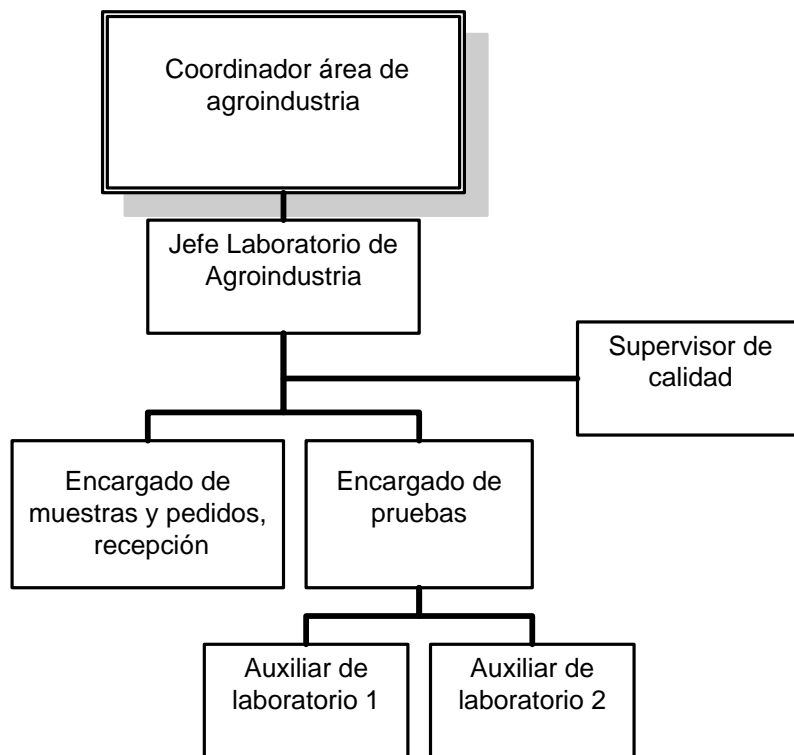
Coordinador área de agroindustria

Jefe Laboratorio de Agroindustria

Supervisor de calidad

Encargado de muestras y pedidos, recepción

Encargado de pruebas

Auxiliar de laboratorio 1

Auxiliar de laboratorio 2